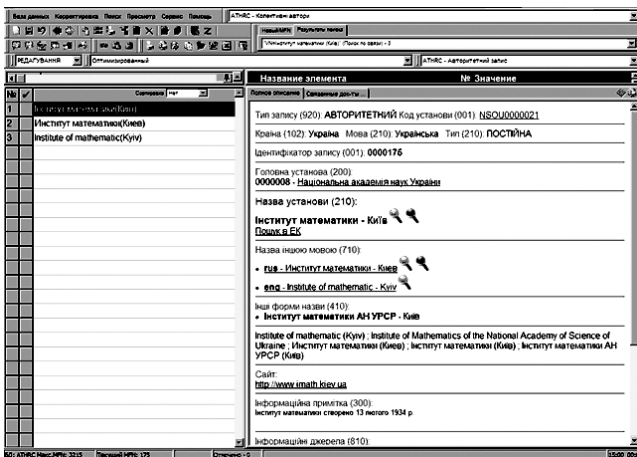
Ввод данных Корректировка Поиск Просмотр Сервис Помощь ATHRC - Колективні автори

Новый(АТН) Результаты поиска

Інститут математики (Київ) (Поиск по связи) - 3

РЕДАГУВАННЯ Оптимизированный

ATHRC - Авторитетний запис

Сортировка нет

Название элемента № Значение

Полное описание Связанные док-ты

| № | ✓ | |
|---|---|---|
| 1 | | Інститут математики(Київ) |
| 2 | | Институт математики(Киев) |
| 3 | | Institute of mathematic(Kyiv) |

Тип запису (920): АВТОРИТЕТНИЙ Код установи (001): NSOU0000021

Країна (102): Україна Мова (210): Українська Тип (210): ПОСТІЙНА

Ідентифікатор запису (001): 0000176

Головна установа (200):
0000008 - Національна академія наук України

Назва установи (210):
Інститут математики - Київ
Пошук в ЕК

Назва іншою мовою (710):
• rus - Институт математики - Киев
• eng - Institute of mathematic - Kyiv

Інші форми назви (410):
• Інститут математики АН УРСР - Київ

Institute of mathematic (Kyiv) ; Institute of Mathematics of the National Academy of Science of Ukraine ; Институт математики (Киев) ; Інститут математики (Київ) ; Інститут математики АН УРСР (Київ)

Сайт:
http://www.imath.kiev.ua

Інформаційна примітка (300):
Інститут математики створено 13 лютого 1934 р.

Інформаційні джерела (810):

БД: ATHRC Макс.MFN: 3215 Текущий MFN: 175 Отмечено: 0 15:00